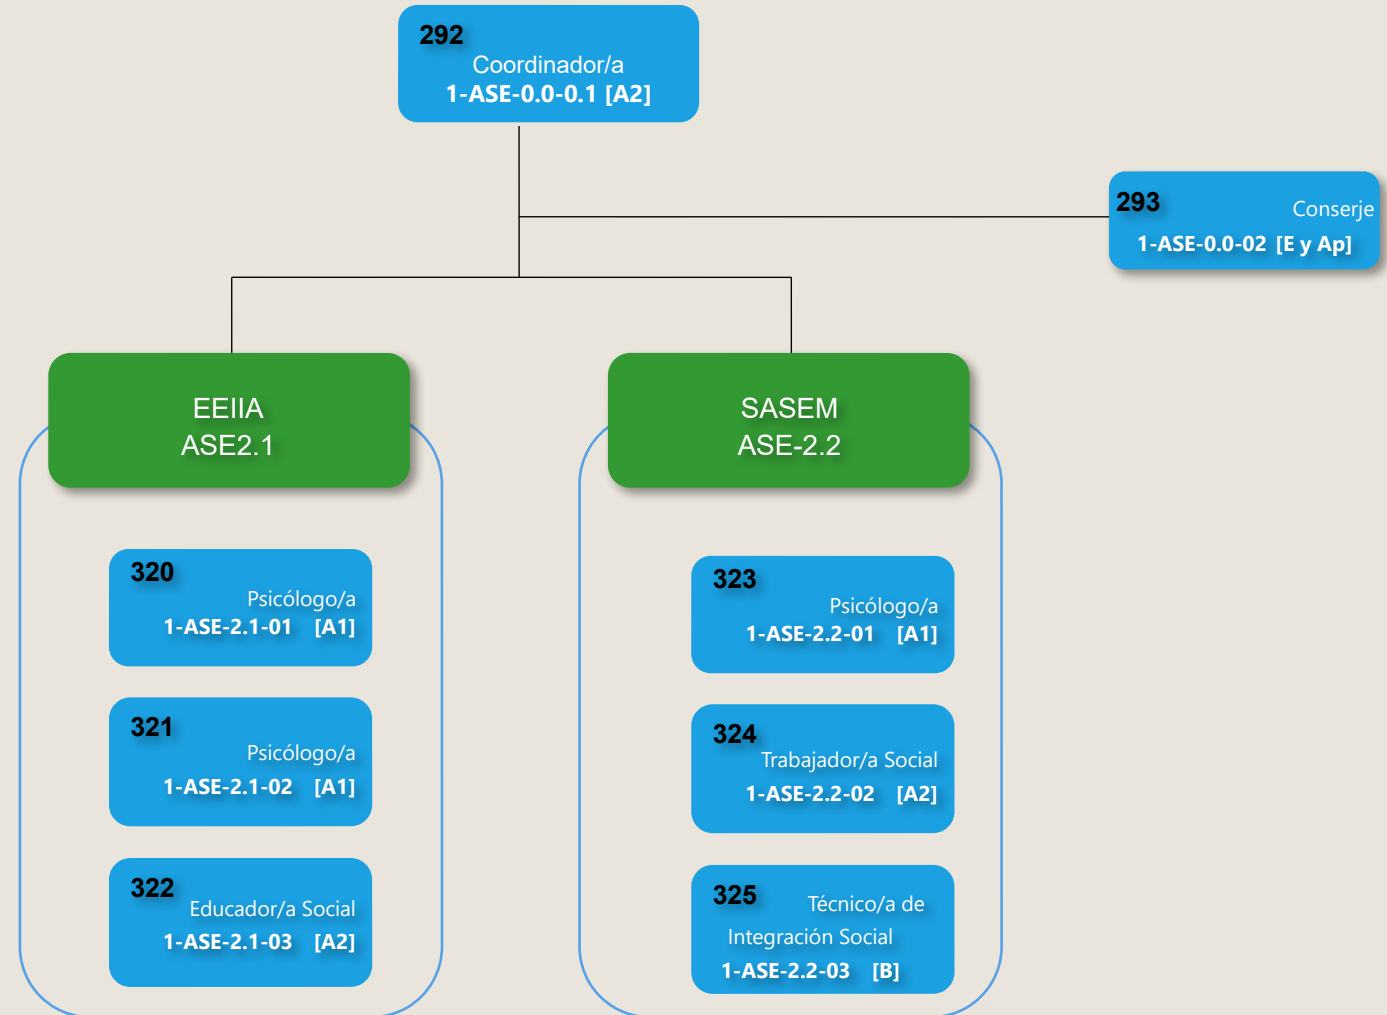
292
Coordinador/a
1-ASE-0.0-0.1 [A2]

293
Conserje
1-ASE-0.0-02 [E y Ap]

EEIIA
ASE2.1

320
Psicólogo/a
1-ASE-2.1-01 [A1]

321
Psicólogo/a
1-ASE-2.1-02 [A1]

322
Educador/a Social
1-ASE-2.1-03 [A2]

SASEM
ASE-2.2

323
Psicólogo/a
1-ASE-2.2-01 [A1]

324
Trabajador/a Social
1-ASE-2.2-02 [A2]

325
Técnico/a de Integración Social
1-ASE-2.2-03 [B]